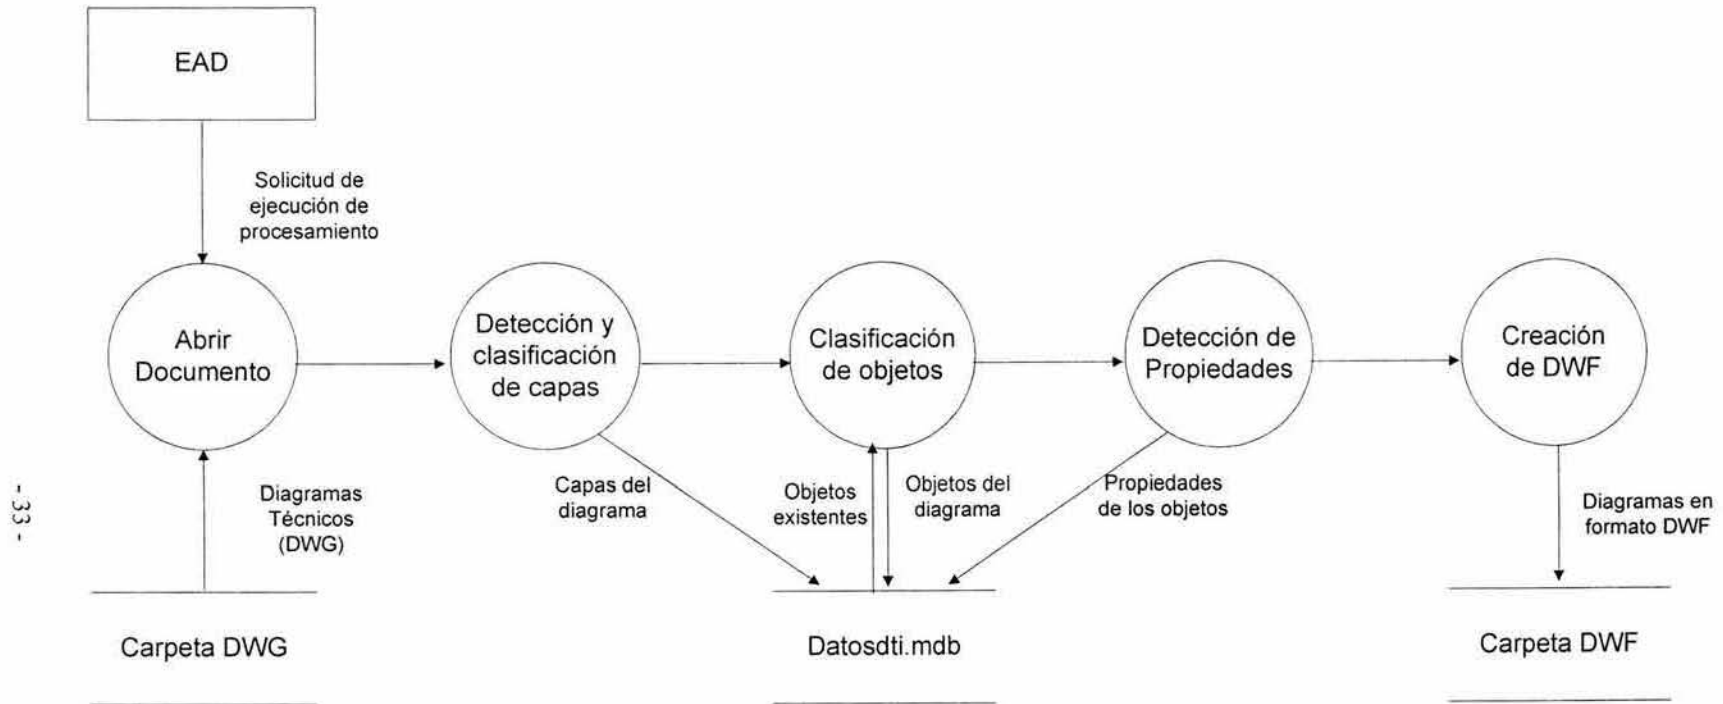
EAD

Solicitud de ejecución de procesamiento

Abrir Documento

Detección y clasificación de capas

Clasificación de objetos

Detección de Propiedades

Creación de DWF

Diagramas Técnicos (DWG)

Capas del diagrama

Objetos existentes

Objetos del diagrama

Propiedades de los objetos

Diagramas en formato DWF

Carpeta DWG

Datosdti.mdb

Carpeta DWF

- 33 -